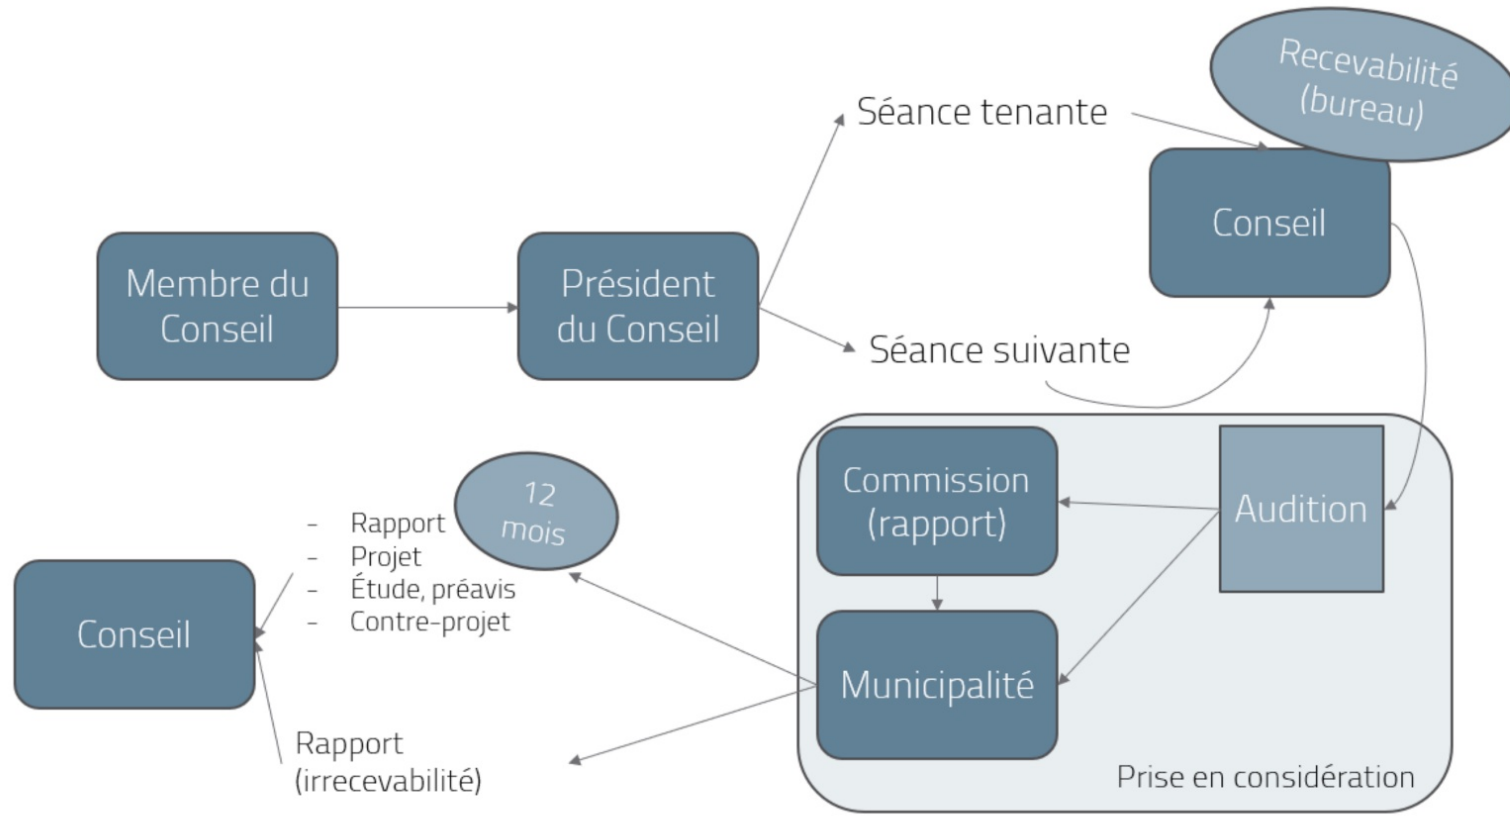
Recevabilité (bureau)

Séance tenante

Conseil

Membre du Conseil

Président du Conseil

Séance suivante

Commission (rapport)

Audition

12 mois

- Rapport
- Projet
- Étude, préavis
- Contre-projet

Conseil

Municipalité

Rapport (irrecevabilité)

Prise en considération